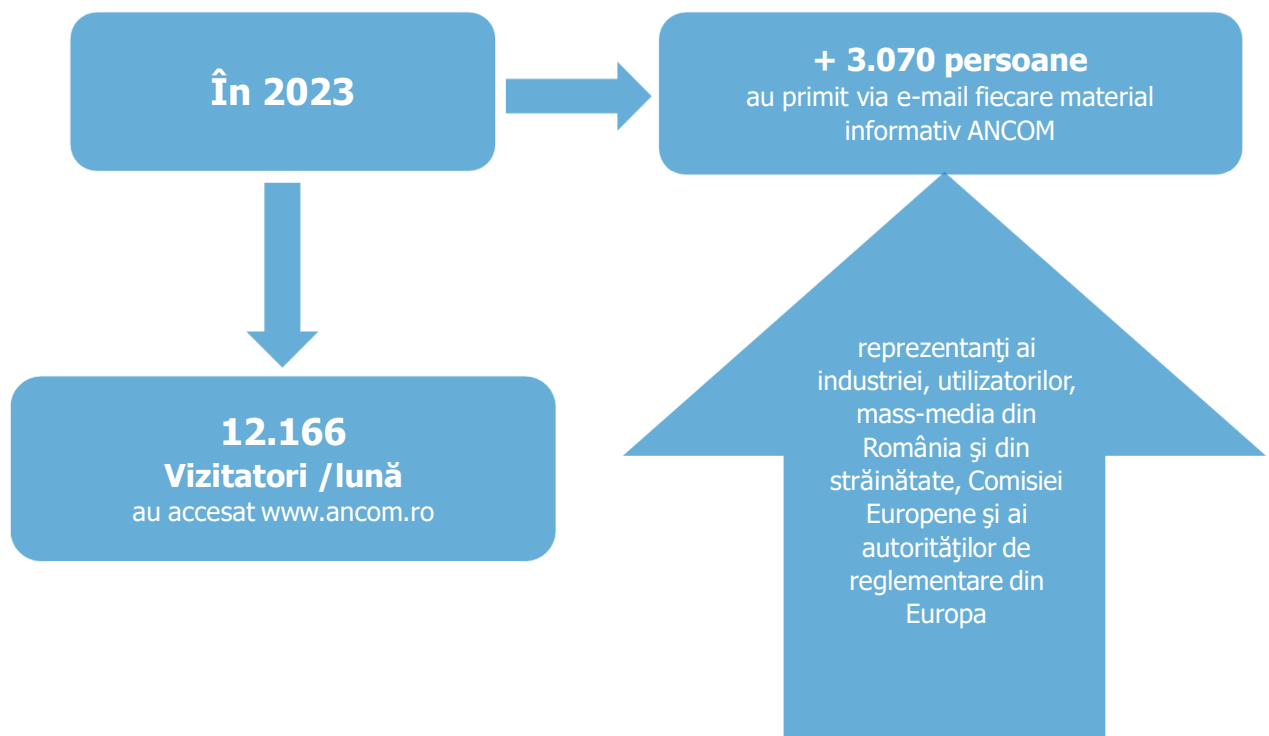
În 2023

+ 3.070 persoane
au primit via e-mail fiecare material informativ ANCOM

12.166
Vizitatori /lună
au accesat www.ancom.ro

reprezentanţi ai industriei, utilizatorilor, mass-media din România şi din străinătate, Comisiei Europene şi ai autorităţilor de reglementare din Europa